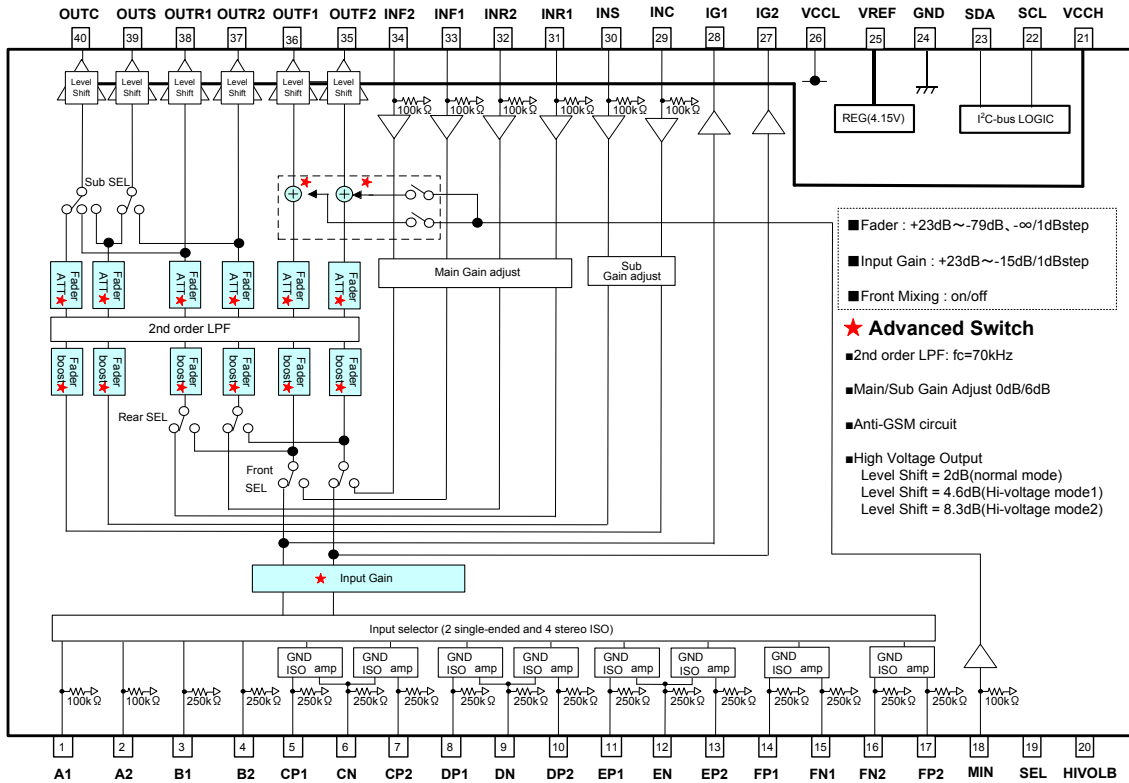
OUTC 40
OUTS 39
OUTR1 38
OUTR2 37
OUTF1 36
OUTF2 35
INF2 34
INF1 33
INR2 32
INR1 31
INS 30
INC 29
IG1 28
IG2 27
VCCL 26
VREF 25
GND 24
SDA 23
SCL 22
VCCH 21

Level Shift
Level Shift
Level Shift
Level Shift
Level Shift
Level Shift

100kΩ
100kΩ
100kΩ
100kΩ
100kΩ
100kΩ

REG(4.15V)
$I^2C$-bus LOGIC

Sub SEL

Fader ATT
Fader ATT
Fader ATT
Fader ATT
Fader ATT
Fader ATT

Main Gain adjust
Sub Gain adjust

■Fader : +23dB～-79dB、-∞/1dBstep

■Input Gain : +23dB～-15dB/1dBstep

■Front Mixing : on/off

★ Advanced Switch

■2nd order LPF: fc=70kHz

■Main/Sub Gain Adjust 0dB/6dB

■Anti-GSM circuit

■High Voltage Output
Level Shift = 2dB(normal mode)
Level Shift = 4.6dB(Hi-voltage mode1)
Level Shift = 8.3dB(Hi-voltage mode2)

2nd order LPF

Fader boost
Fader boost
Fader boost
Fader boost
Fader boost
Fader boost

Rear SEL

Front SEL

Input Gain

Input selector (2 single-ended and 4 stereo ISO)

GND ISO amp
GND ISO amp
GND ISO amp
GND ISO amp
GND ISO amp
GND ISO amp
GND ISO amp
GND ISO amp

100kΩ
100kΩ
250kΩ
250kΩ
250kΩ
250kΩ
250kΩ
250kΩ
250kΩ
250kΩ
250kΩ
250kΩ
250kΩ
250kΩ
250kΩ
250kΩ
250kΩ
100kΩ

1 A1
2 A2
3 B1
4 B2
5 CP1
6 CN
7 CP2
8 DP1
9 DN
10 DP2
11 EP1
12 EN
13 EP2
14 FP1
15 FN1
16 FN2
17 FP2
18 MIN
19 SEL
20 HIVOLB